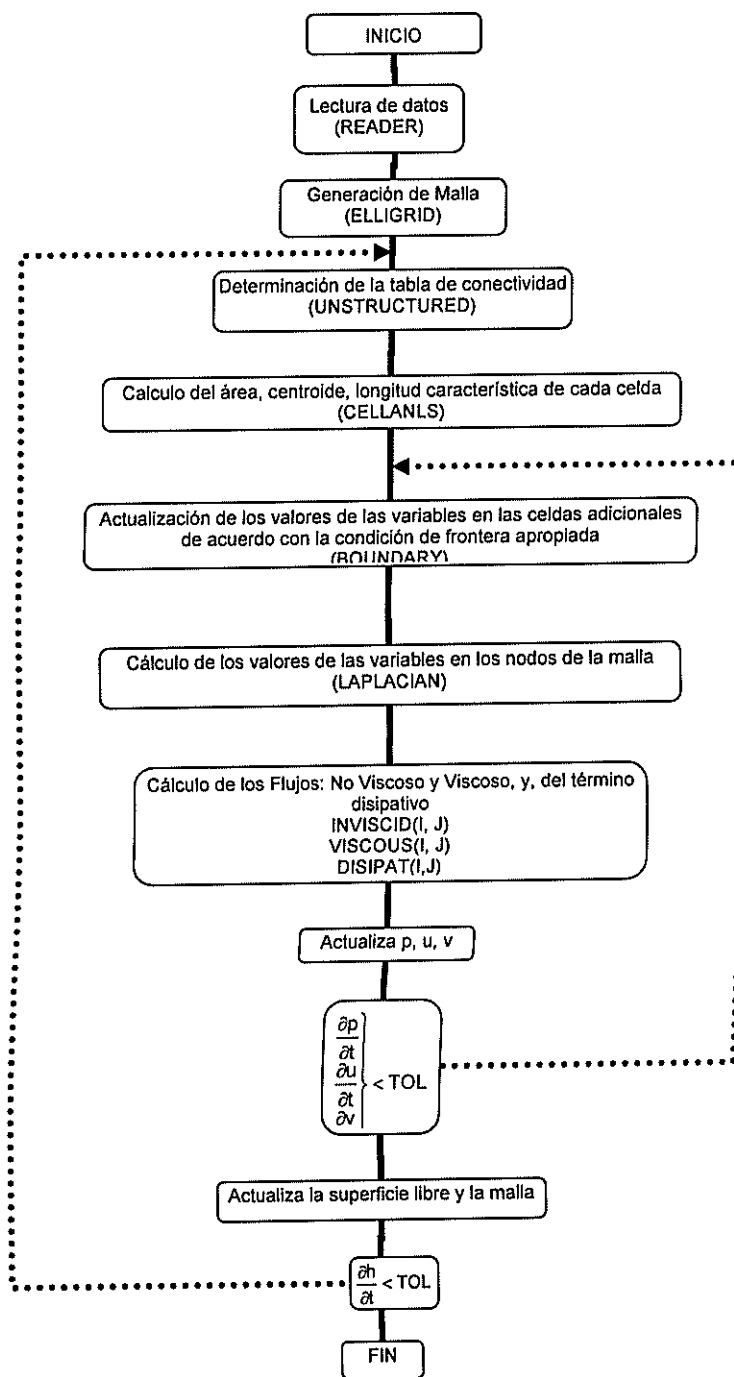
INICIO

Lectura de datos
(READER)

Generación de Malla
(ELLIGRID)

Determinación de la tabla de conectividad
(UNSTRUCTURED)

Calculo del área, centroide, longitud característica de cada celda
(CELLANLS)

Actualización de los valores de las variables en las celdas adicionales de acuerdo con la condición de frontera apropiada
(BOUNDARY)

Cálculo de los valores de las variables en los nodos de la malla
(LAPLACIAN)

Cálculo de los Flujos: No Viscoso y Viscoso, y, del término disipativo
INVISCID(I, J)
VISCOUS(I, J)
DISIPAT(I,J)

Actualiza p, u, v

$\left.\begin{array}{l}\frac{\partial p}{\partial t}\\ \frac{\partial u}{\partial t}\\ \frac{\partial v}{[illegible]}\end{array}\right\} < TOL$

Actualiza la superficie libre y la malla

$\frac{\partial h}{\partial t} < TOL$

FIN